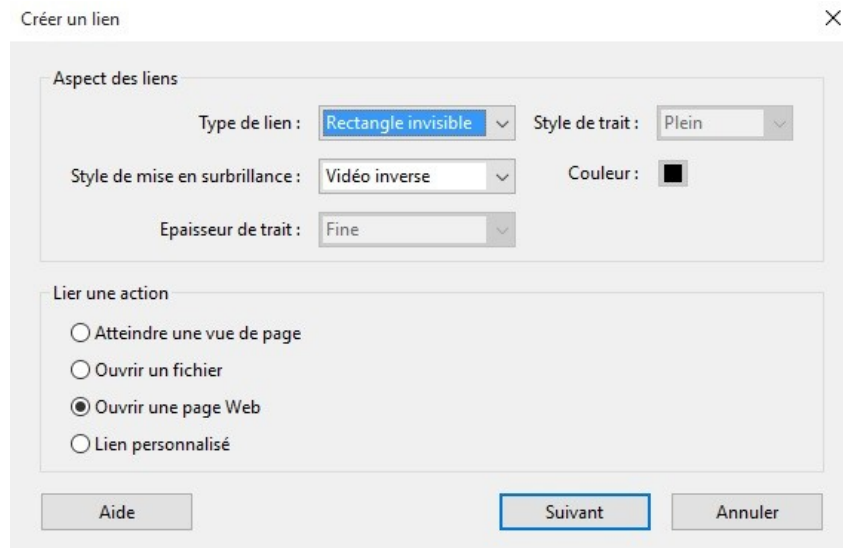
Créer un lien

×

Aspect des liens

Type de lien : Rectangle invisible

Style de trait : Plein

Style de mise en surbrillance : Vidéo inverse

Couleur :

Epaisseur de trait : Fine

Lier une action

Atteindre une vue de page

Ouvrir un fichier

Ouvrir une page Web

Lien personnalisé

Aide

Suivant

Annuler